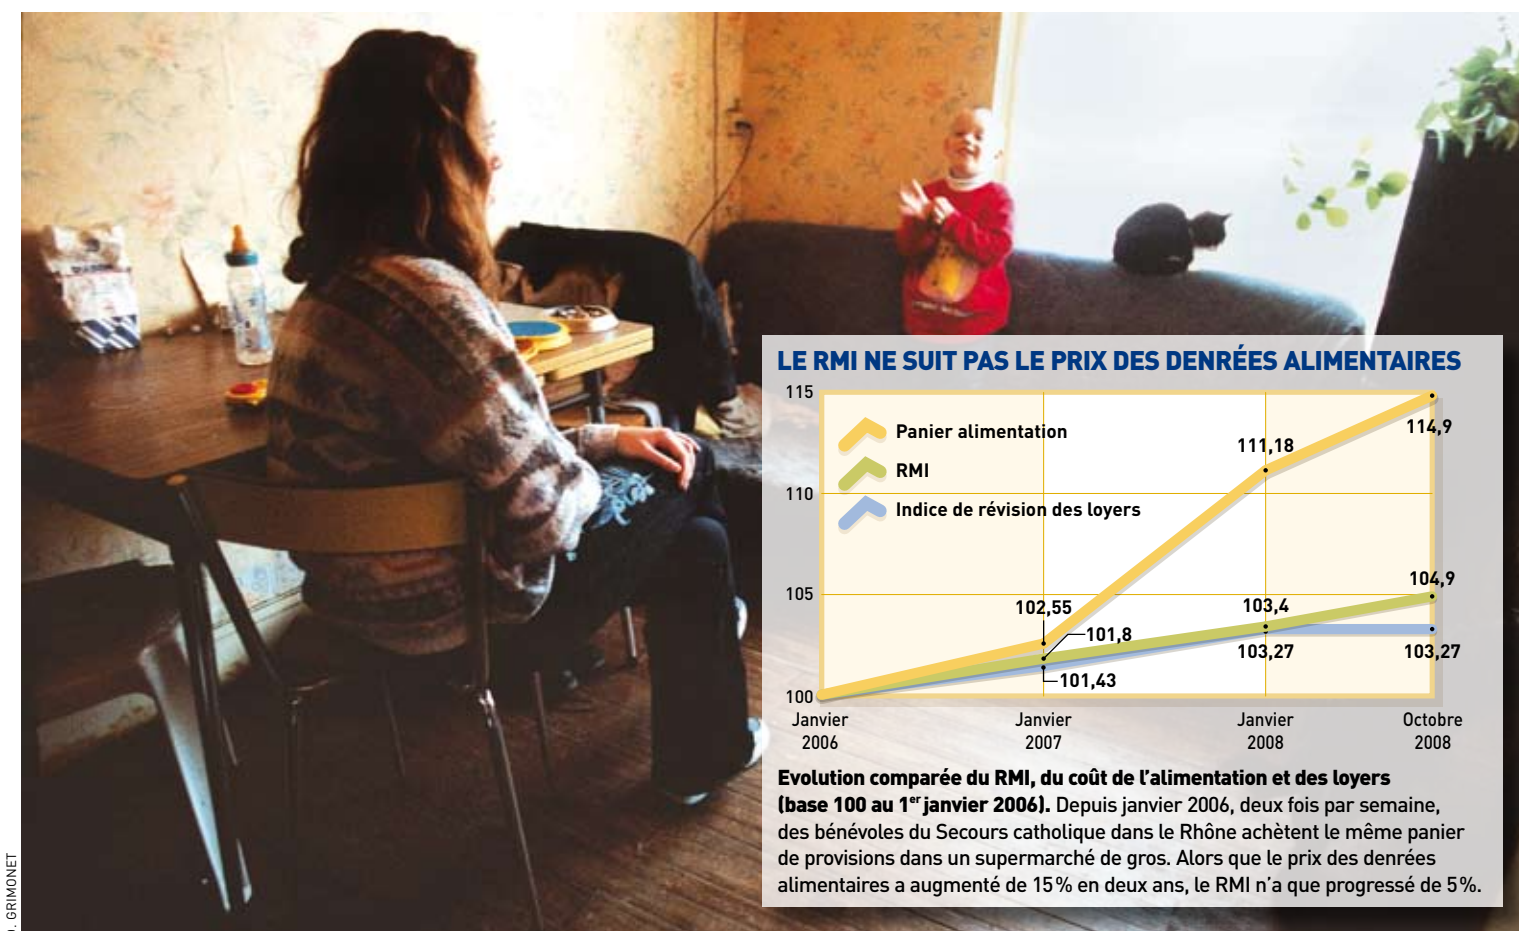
LE RMI NE SUIT PAS LE PRIX DES DENRÉES ALIMENTAIRES

Panier alimentation
RMI
Indice de révision des loyers

115
110
105
100

102,55
101,8
101,43
111,18
103,4
103,27
114,9
104,9
103,27

Janvier 2006
Janvier 2007
Janvier 2008
Octobre 2008

**Evolution comparée du RMI, du coût de l'alimentation et des loyers (base 100 au 1$^{er}$ janvier 2006).** Depuis janvier 2006, deux fois par semaine, des bénévoles du Secours catholique dans le Rhône achètent le même panier de provisions dans un supermarché de gros. Alors que le prix des denrées alimentaires a augmenté de 15% en deux ans, le RMI n'a que progressé de 5%.

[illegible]. GRIMONET